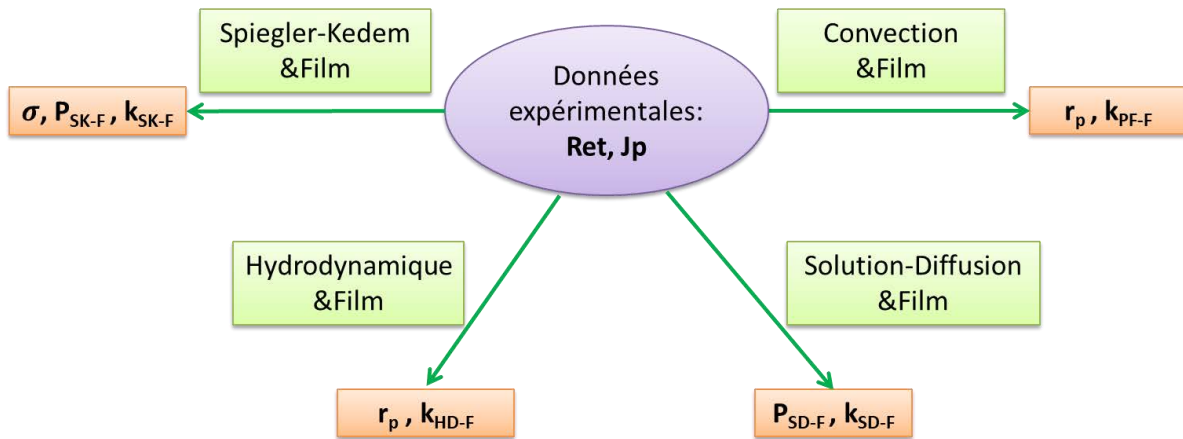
Données expérimentales:
**Ret, Jp**

Spiegler-Kedem &Film

$\sigma$, $P_{SK-F}$, $k_{SK-F}$

Convection &Film

$r_p$ , $k_{PF-F}$

Hydrodynamique &Film

$r_p$ , $k_{HD-F}$

Solution-Diffusion &Film

$P_{SD-F}$, $k_{SD-F}$